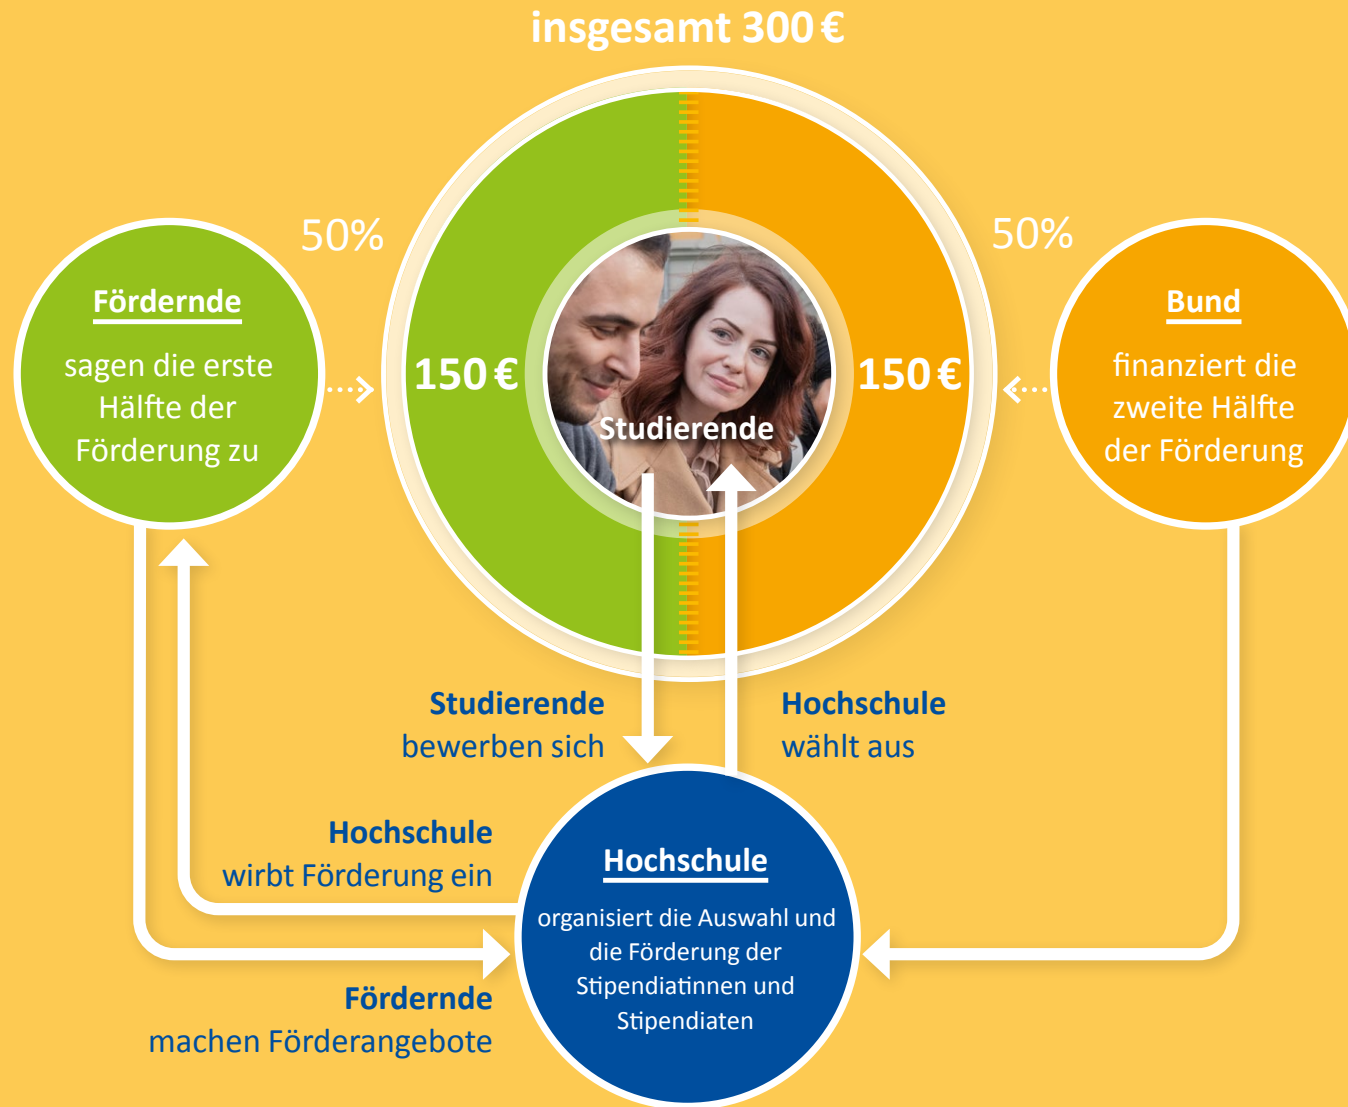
insgesamt 300 €

50%

Fördernde

sagen die erste Hälfte der Förderung zu

150 €

Studierende

150 €

50%

Bund

finanziert die zweite Hälfte der Förderung

Studierende
bewerben sich

Hochschule
wählt aus

Hochschule
wirbt Förderung ein

Hochschule

organisiert die Auswahl und die Förderung der Stipendiatinnen und Stipendiaten

Fördernde
machen Förderangebote